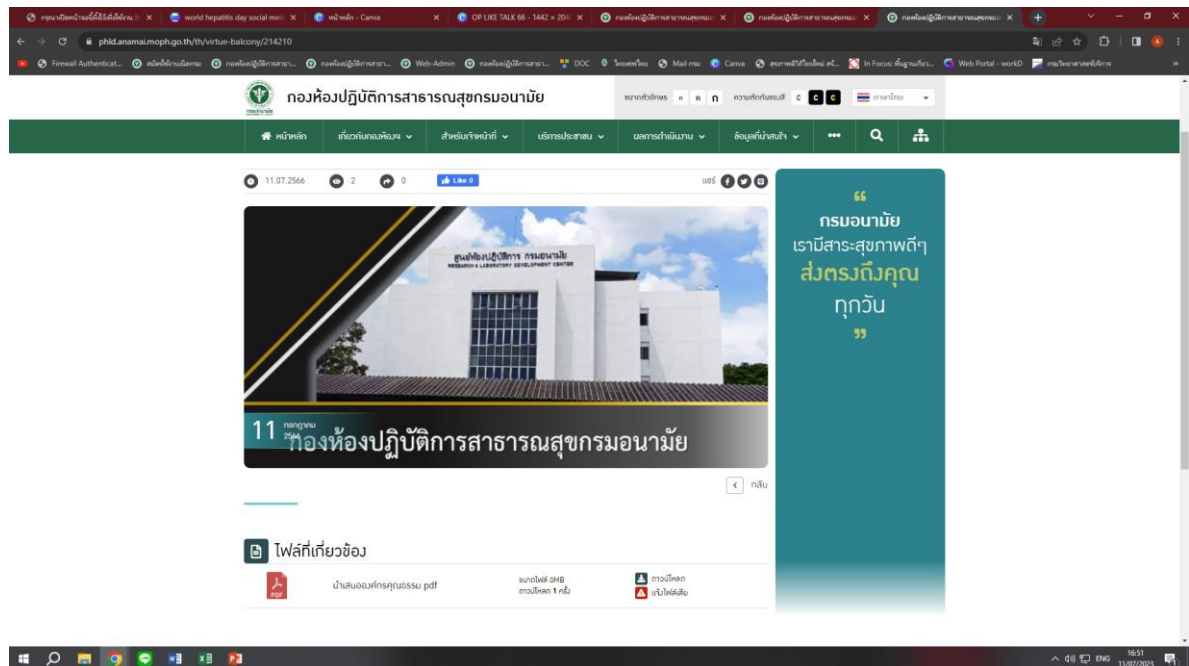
world hepatitis day social med | หน้าหลัก - Canva | OP LIKE TALK 66 - 1442 × 204 | กองห้องปฏิบัติการสาธารณสุขกรม | กองห้องปฏิบัติการสาธารณสุขกรม | กองห้องปฏิบัติการสาธารณสุขกรม

phld.anamai.moph.go.th/th/virtue-balcony/214210

Firewall Authenticat... | Web-Admin | DOC | Mail | Canva | In Focus | Web Portal - workD

กองห้องปฏิบัติการสาธารณสุขกรมอนามัย

ขนาดตัวอักษร ก ก ก ความตัดกันของสี C C C ภาษาไทย

หน้าหลัก | เกี่ยวกับกองห้องฯ | สำหรับเจ้าหน้าที่ | บริการประชาชน | ผลการดำเนินงาน | ข้อมูลที่น่าสนใจ | •••

11.07.2566 2 0 Like 0 แชร์

ศูนย์ห้องปฏิบัติการ กรมอนามัย
RESEARCH & LABORATORY DEVELOPMENT CENTER

11 กรกฎาคม 2566 กองห้องปฏิบัติการสาธารณสุขกรมอนามัย

กลับ

“ กรมอนามัย เรามีสาระสุขภาพดีๆ ส่งตรงถึงคุณ ทุกวัน ”

ไฟล์ที่เกี่ยวข้อง

PDF นำเสนอองค์กรคุณธรรม.pdf ขนาดไฟล์ 0MB ดาวน์โหลด 1 ครั้ง ดาวน์โหลด แจ้งไฟล์เสีย

ENG 16:51 11/07/2023